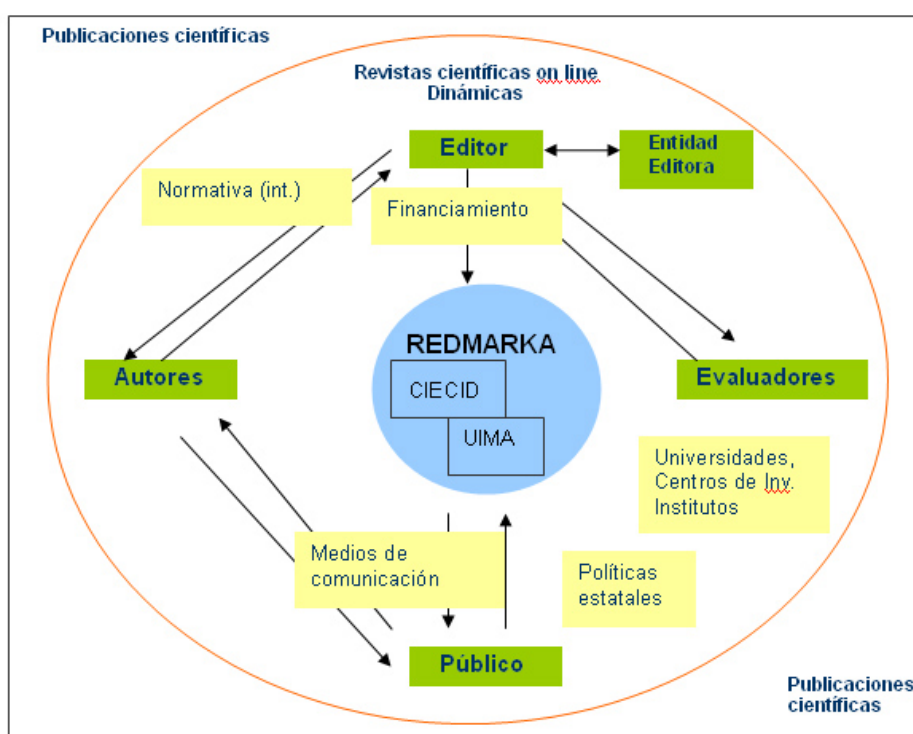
Publicaciones científicas

Revistas científicas on line
Dinámicas

Editor

Entidad Editora

Normativa (int.)

Financiamiento

REDMARKA

CIECID

UIMA

Autores

Evaluadores

Universidades, Centros de Inv. Institutos

Medios de comunicación

Políticas estatales

Público

Publicaciones científicas